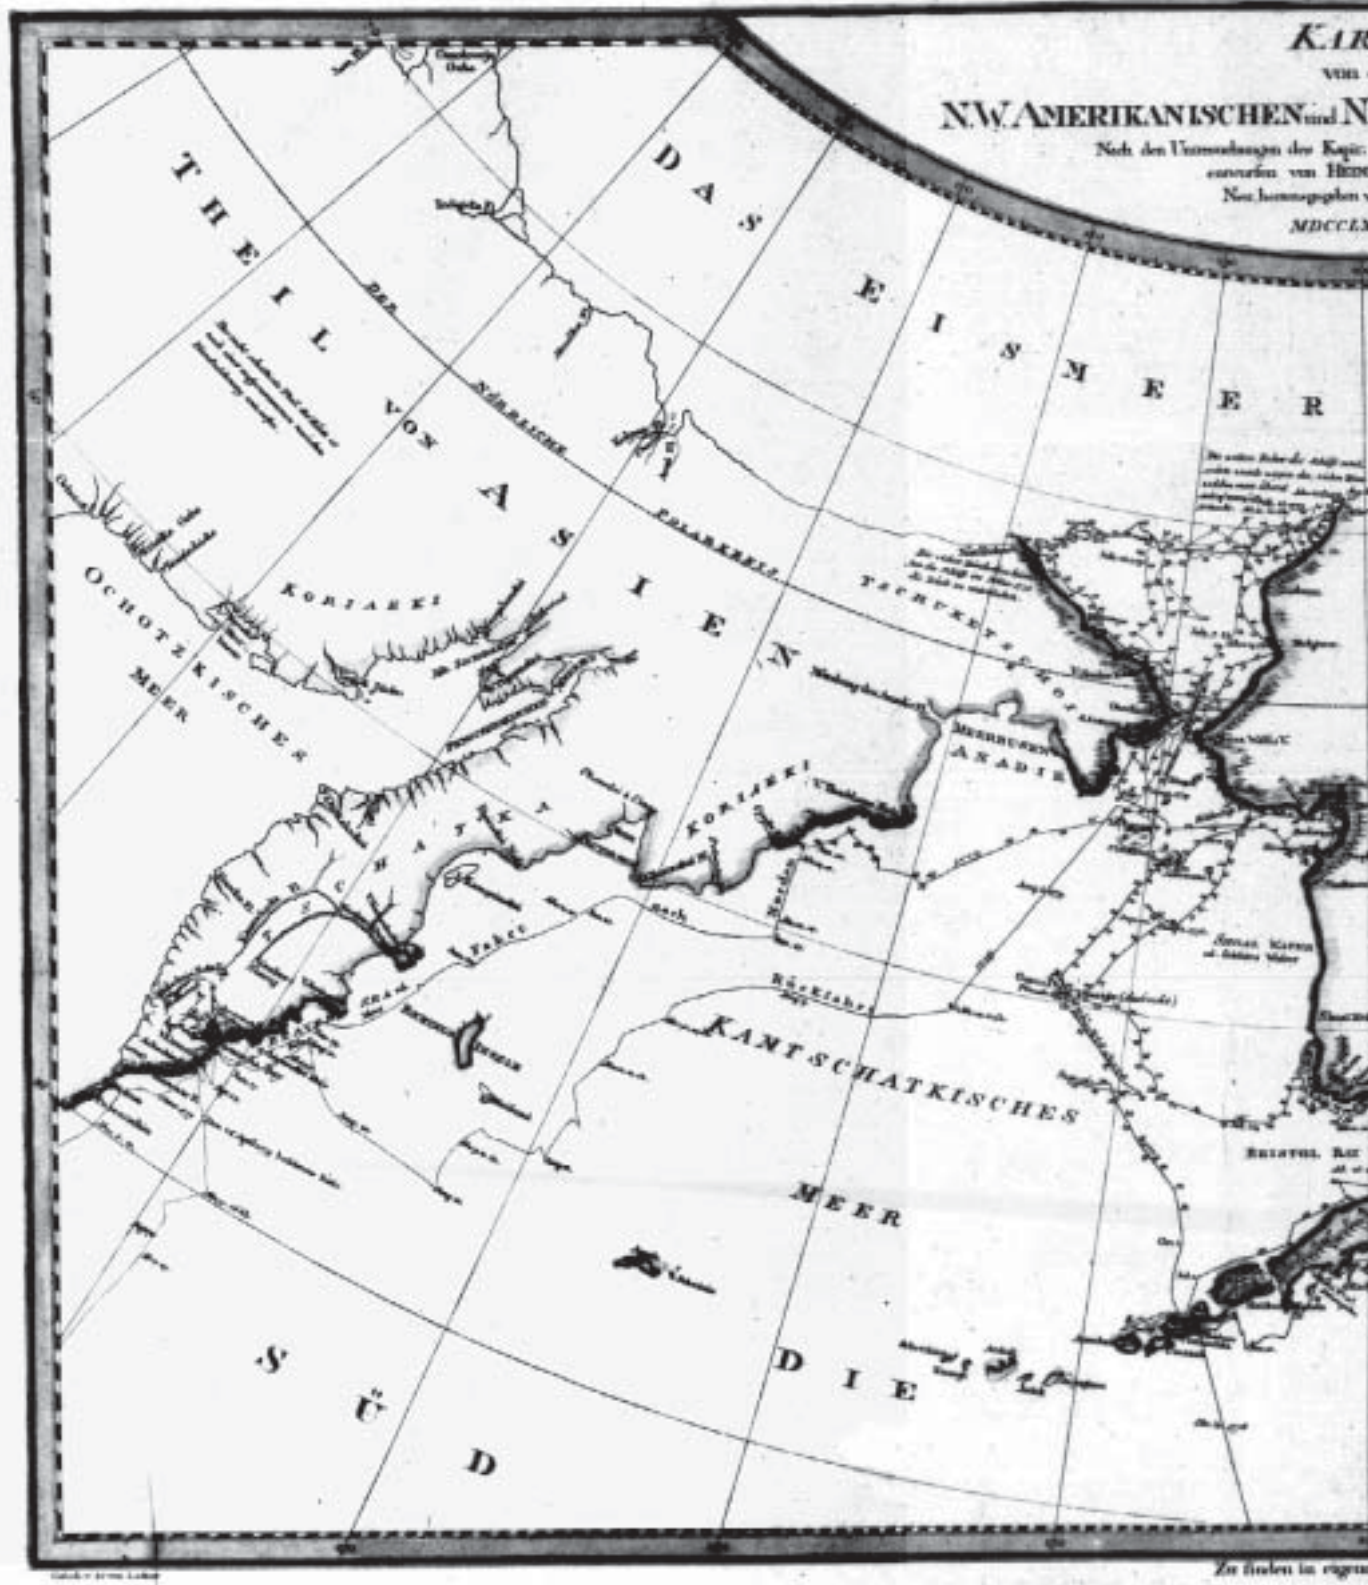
KAR
von
N.W. AMERIKANISCHEN und N
Nach den Untersuchungen des Kapit.
entworfen von HEIN
Neu herausgegeben
MDCCLX

DAS EISMEER

THEIL VON ASIEN

DER NÖRDLICHE POLARKREIS

OCHOTZKISCHES MEER

KORIAKKI

KORIAKKI

TSCHUKETSCHOI

MEERBUSEN ANADIR

KAMTSCHATKA

KAMTSCHATKISCHES MEER

BRISTOL BAI

DIE SÜD

Zu finden in eigen